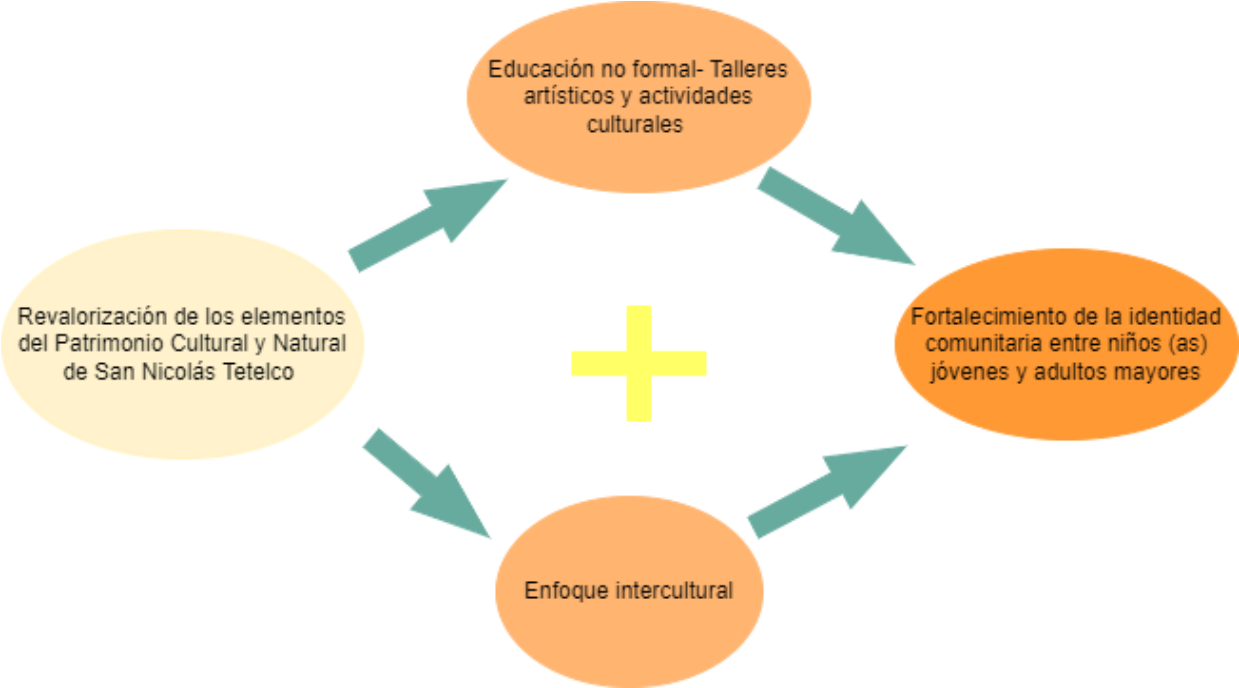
Revalorización de los elementos del Patrimonio Cultural y Natural de San Nicolás Tetelco

Educación no formal- Talleres artísticos y actividades culturales

Enfoque intercultural

Fortalecimiento de la identidad comunitaria entre niños (as) jóvenes y adultos mayores